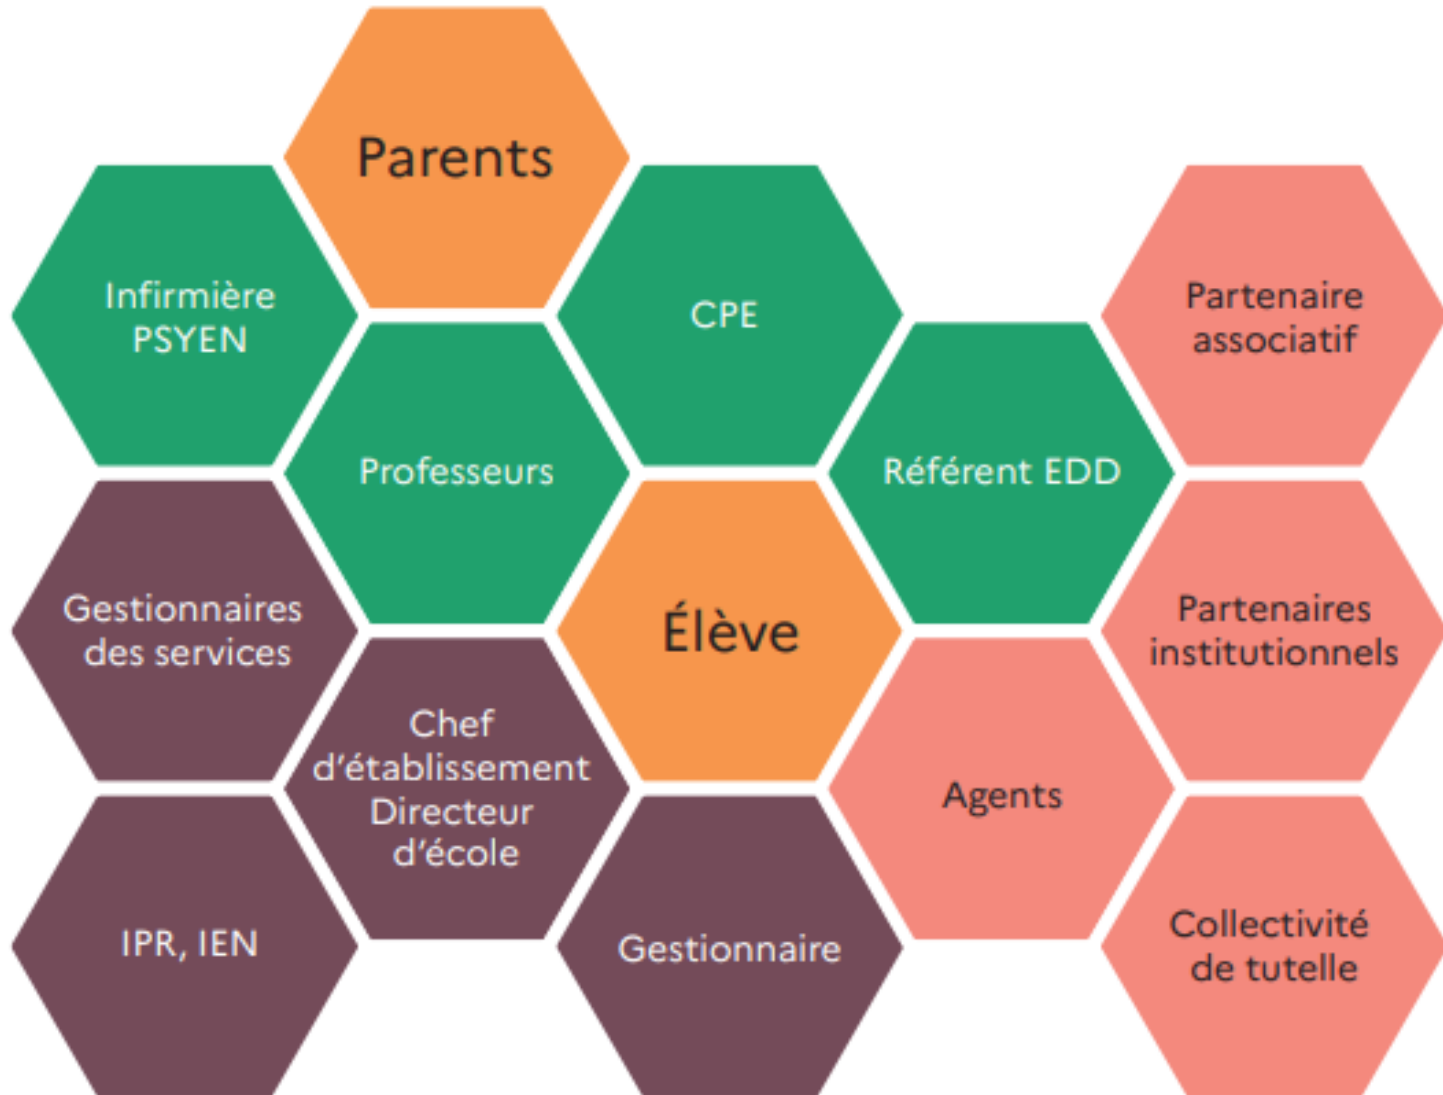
Parents

Infirmière PSYEN

CPE

Partenaire associatif

Professeurs

Référent EDD

Gestionnaires des services

Élève

Partenaires institutionnels

Chef d'établissement Directeur d'école

Agents

IPR, IEN

Gestionnaire

Collectivité de tutelle